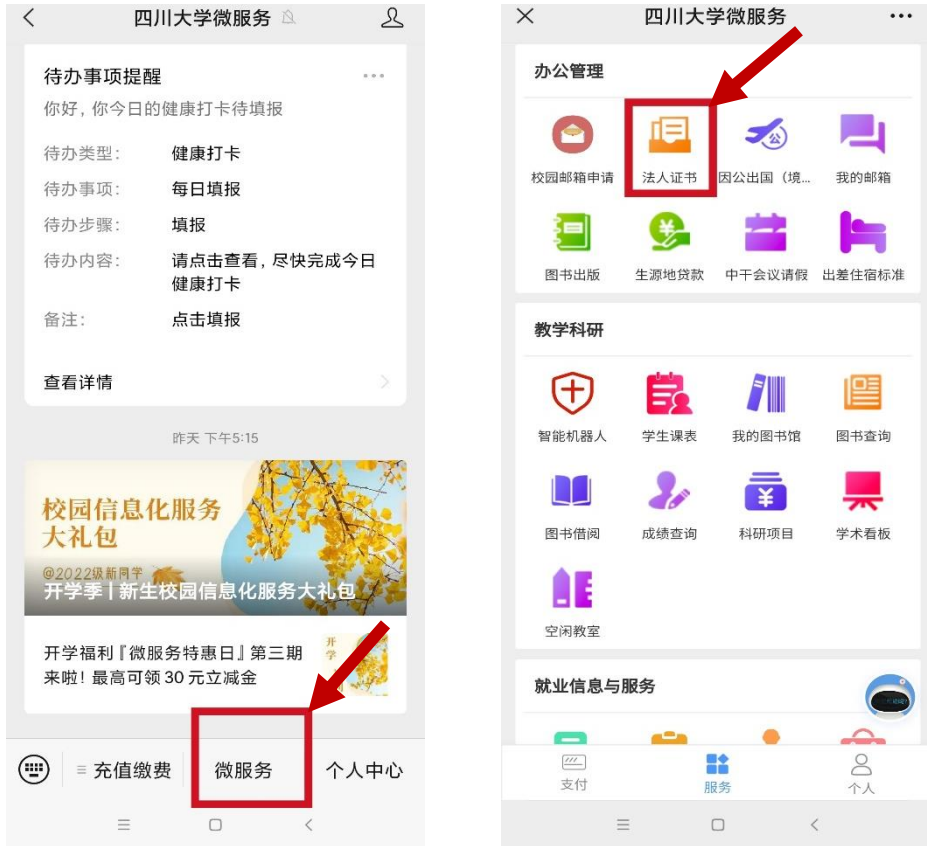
四川大学微服务

待办事项提醒
你好，你今日的健康打卡待填报

待办类型：健康打卡
待办事项：每日填报
待办步骤：填报
待办内容：请点击查看，尽快完成今日健康打卡
备注：点击填报

查看详情

昨天 下午5:15

校园信息化服务大礼包
@2022级新同学
开学季丨新生校园信息化服务大礼包

开学福利『微服务特惠日』第三期来啦！最高可领 30 元立减金
开学

充值缴费　微服务　个人中心

四川大学微服务

办公管理
校园邮箱申请　法人证书　因公出国（境...　我的邮箱
图书出版　生源地贷款　中干会议请假　出差住宿标准

教学科研
智能机器人　学生课表　我的图书馆　图书查询
图书借阅　成绩查询　科研项目　学术看板
空闲教室

就业信息与服务

支付　服务　个人